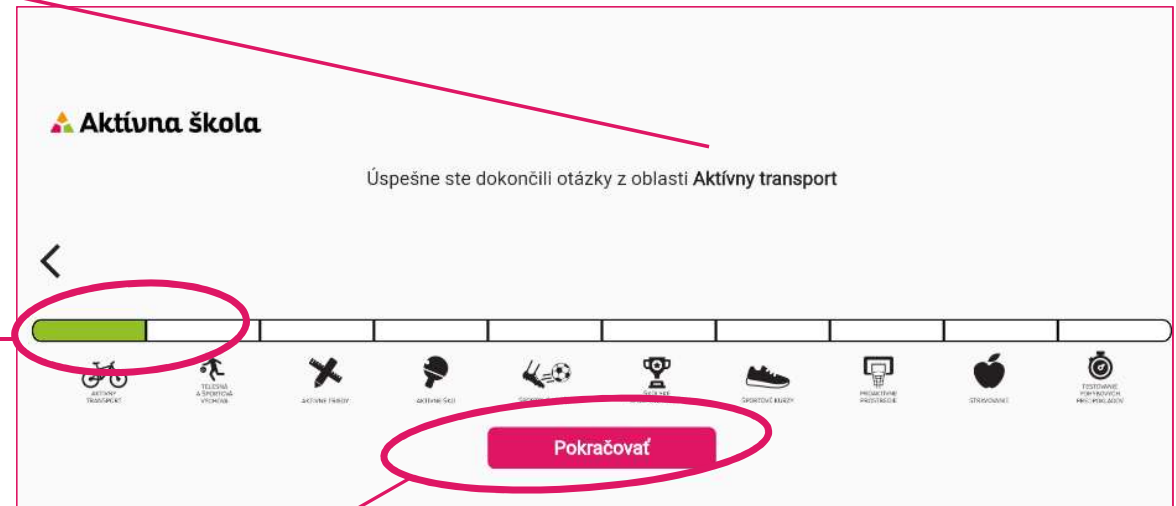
Aktívna škola

Úspešne ste dokončili otázky z oblasti **Aktívny transport**

AKTÍVNY TRANSPORT

TELESNÁ A ŠPORTOVÁ VÝCHOVA

AKTÍVNE TRIEDY

AKTÍVNE DVORY

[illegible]

ŠKOLSKÉ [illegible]

ŠPORTOVÉ KRÚŽKY

PODNETNÉ PROSTREDIE

STRAVOVANIE

TESTOVANIE POHYBOVÝCH PREDPOKLADOV

Pokračovať